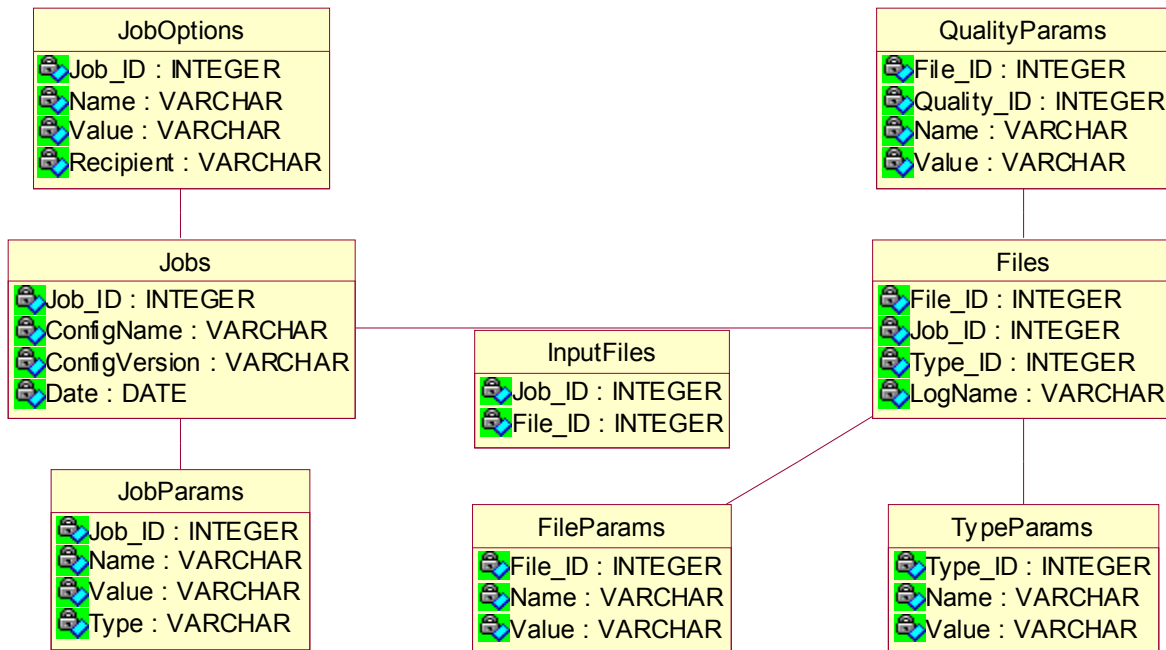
JobOptions
Job_ID : INTEGER
Name : VARCHAR
Value : VARCHAR
Recipient : VARCHAR

QualityParams
File_ID : INTEGER
Quality_ID : INTEGER
Name : VARCHAR
Value : VARCHAR

Jobs
Job_ID : INTEGER
ConfigName : VARCHAR
ConfigVersion : VARCHAR
Date : DATE

InputFiles
Job_ID : INTEGER
File_ID : INTEGER

Files
File_ID : INTEGER
Job_ID : INTEGER
Type_ID : INTEGER
LogName : VARCHAR

JobParams
Job_ID : INTEGER
Name : VARCHAR
Value : VARCHAR
Type : VARCHAR

FileParams
File_ID : INTEGER
Name : VARCHAR
Value : VARCHAR

TypeParams
Type_ID : INTEGER
Name : VARCHAR
Value : VARCHAR